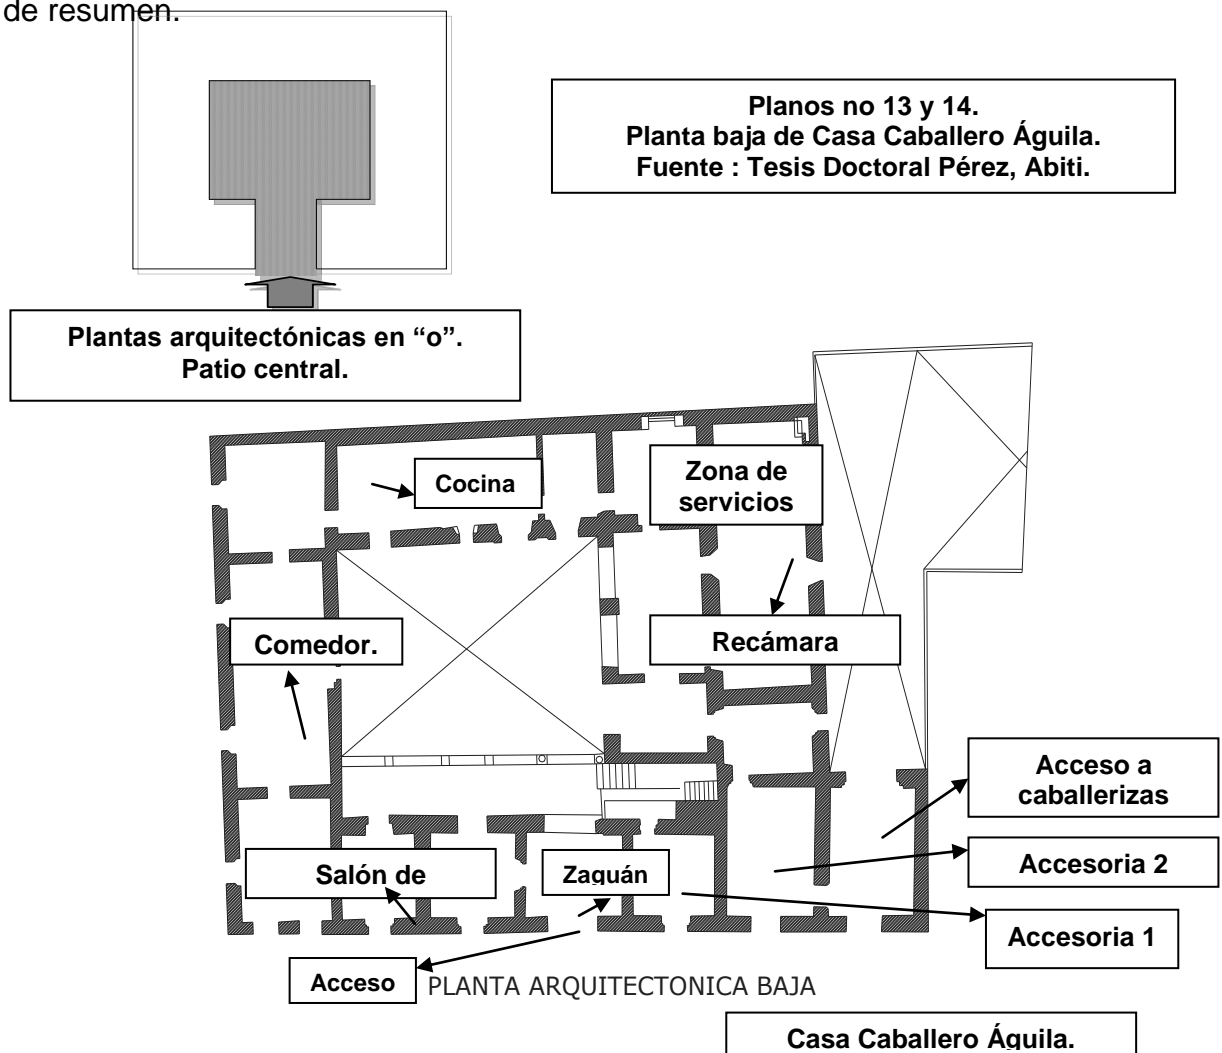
de resumen.

Planos no 13 y 14.
Planta baja de Casa Caballero Águila.
Fuente : Tesis Doctoral Pérez, Abiti.

Plantas arquitectónicas en “o”.
Patio central.

Cocina

Zona de servicios

Comedor.

Recámara

Acceso a caballerizas

Accesoria 2

Salón de

Zaguán

Accesoria 1

Acceso

PLANTA ARQUITECTONICA BAJA

Casa Caballero Águila.